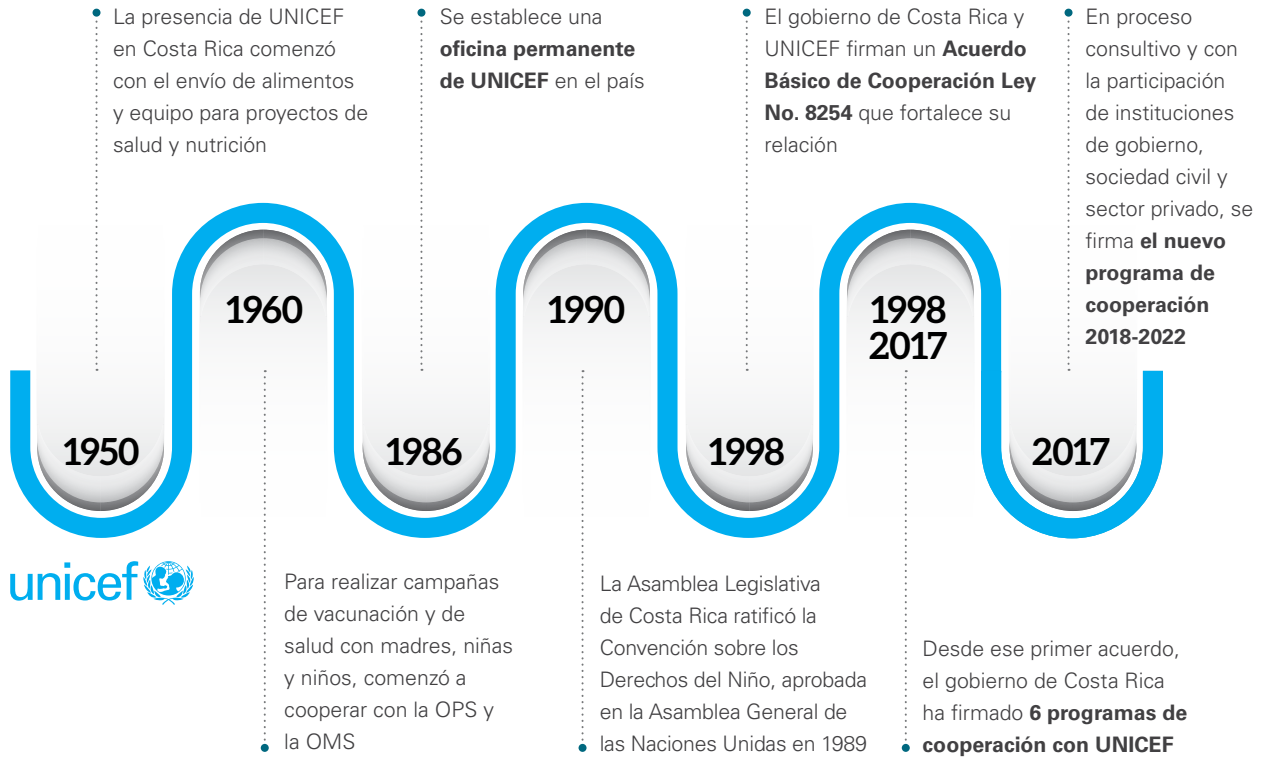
La presencia de UNICEF en Costa Rica comenzó con el envío de alimentos y equipo para proyectos de salud y nutrición

Se establece una **oficina permanente de UNICEF** en el país

El gobierno de Costa Rica y UNICEF firman un **Acuerdo Básico de Cooperación Ley No. 8254** que fortalece su relación

En proceso consultivo y con la participación de instituciones de gobierno, sociedad civil y sector privado, se firma **el nuevo programa de cooperación 2018-2022**

1950

1960

1986

1990

1998

1998
2017

2017

unicef

Para realizar campañas de vacunación y de salud con madres, niñas y niños, comenzó a cooperar con la OPS y la OMS

La Asamblea Legislativa de Costa Rica ratificó la Convención sobre los Derechos del Niño, aprobada en la Asamblea General de las Naciones Unidas en 1989

Desde ese primer acuerdo, el gobierno de Costa Rica ha firmado **6 programas de cooperación con UNICEF**